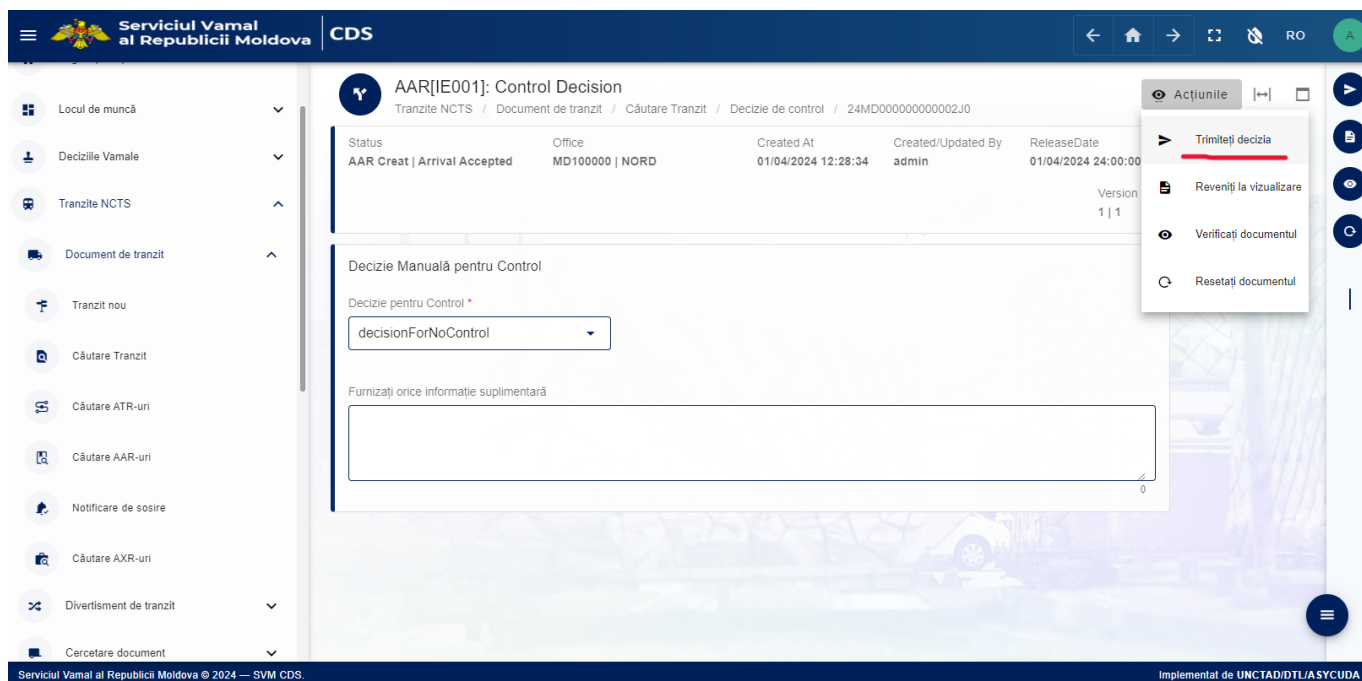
Serviciul Vamal al Republicii Moldova | CDS

RO
A

Locul de muncă
Deciziile Vamale
Tranzite NCTS
Document de tranzit
Tranzit nou
Căutare Tranzit
Căutare ATR-uri
Căutare AAR-uri
Notificare de sosire
Căutare AXR-uri
Divertisment de tranzit
Cercetare document

AAR[IE001]: Control Decision
Tranzite NCTS / Document de tranzit / Căutare Tranzit / Decizie de control / 24MD000000000002J0

Acțiunile

| Status | Office | Created At | Created/Updated By | ReleaseDate |
|---|---|---|---|---|
| AAR Creat \| Arrival Accepted | MD100000 \| NORD | 01/04/2024 12:28:34 | admin | 01/04/2024 24:00:00 |

Version
1 | 1

Trimiteți decizia
Reveniți la vizualizare
Verificați documentul
Resetați documentul

Decizie Manuală pentru Control
Decizie pentru Control *
decisionForNoControl

Furnizați orice informație suplimentară

0

Serviciul Vamal al Republicii Moldova © 2024 — SVM CDS.
Implementat de UNCTAD/DTL/ASYCUDA